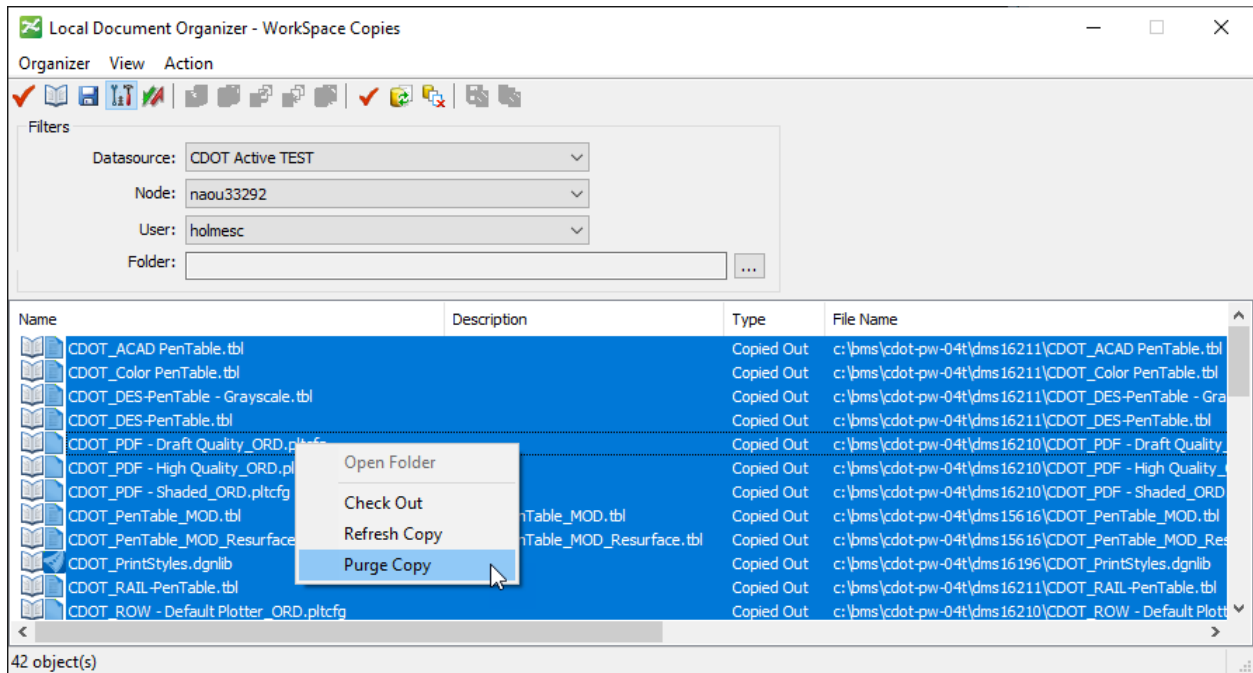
Local Document Organizer - WorkSpace Copies

Organizer View Action

Filters

Datasource: CDOT Active TEST

Node: naou33292

User: holmesc

Folder: ...

| Name | Description | Type | File Name |
|---|---|---|---|
| CDOT_ACAD PenTable.tbl | | Copied Out | c:\bms\cdot-pw-04t\dms16211\CDOT_ACAD PenTable.tbl |
| CDOT_Color PenTable.tbl | | Copied Out | c:\bms\cdot-pw-04t\dms16211\CDOT_Color PenTable.tbl |
| CDOT_DES-PenTable - Grayscale.tbl | | Copied Out | c:\bms\cdot-pw-04t\dms16211\CDOT_DES-PenTable - Gra |
| CDOT_DES-PenTable.tbl | | Copied Out | c:\bms\cdot-pw-04t\dms16211\CDOT_DES-PenTable.tbl |
| CDOT_PDF - Draft Quality_ORD.pltcfg | | Copied Out | c:\bms\cdot-pw-04t\dms16210\CDOT_PDF - Draft Quality |
| CDOT_PDF - High Quality_ORD.pl | | Copied Out | c:\bms\cdot-pw-04t\dms16210\CDOT_PDF - High Quality_ |
| CDOT_PDF - Shaded_ORD.pltcfg | | Copied Out | c:\bms\cdot-pw-04t\dms16210\CDOT_PDF - Shaded_ORD |
| CDOT_PenTable_MOD.tbl | nTable_MOD.tbl | Copied Out | c:\bms\cdot-pw-04t\dms15616\CDOT_PenTable_MOD.tbl |
| CDOT_PenTable_MOD_Resurface | nTable_MOD_Resurface.tbl | Copied Out | c:\bms\cdot-pw-04t\dms15616\CDOT_PenTable_MOD_Res |
| CDOT_PrintStyles.dgnlib | | Copied Out | c:\bms\cdot-pw-04t\dms16196\CDOT_PrintStyles.dgnlib |
| CDOT_RAIL-PenTable.tbl | | Copied Out | c:\bms\cdot-pw-04t\dms16211\CDOT_RAIL-PenTable.tbl |
| CDOT_ROW - Default Plotter_ORD.pltcfg | | Copied Out | c:\bms\cdot-pw-04t\dms16210\CDOT_ROW - Default Plott |

Open Folder
Check Out
Refresh Copy
Purge Copy

42 object(s)